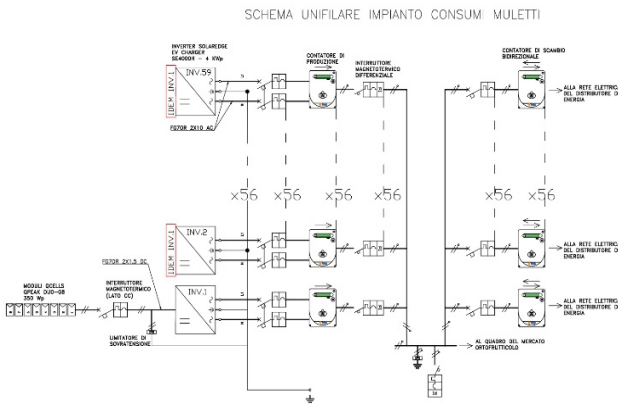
SCHEMA UNIFILARE IMPIANTO CONSUMI MULETTI

INVERTER SOLAREDGE EV CHARGER SE4000H = 4 KWp

INV.59

IDEM INV.1

FG7OR 2X10 AC

CONTATORE DI PRODUZIONE

INTERRUTTORE MAGNETOTERMICO DIFFERENZIALE

CONTATORE DI SCAMBIO BIDIREZIONALE

ALLA RETE ELETTRICA DEL DISTRIBUTORE DI ENERGIA

x56 x56 x56 x56 x56 x56

INV.2

IDEM INV.1

ALLA RETE ELETTRICA DEL DISTRIBUTORE DI ENERGIA

FG7OR 2X1,5 DC

MODULI QCELLS QPEAK DUO-G8 350 Wp

INTERRUTTORE MAGNETOTERMICO (LATO CC)

INV.1

ALLA RETE ELETTRICA DEL DISTRIBUTORE DI ENERGIA

LIMITATORE DI SOVRATENSIONE

AL QUADRO DEL MERCATO ORTOFRUTTICOLO